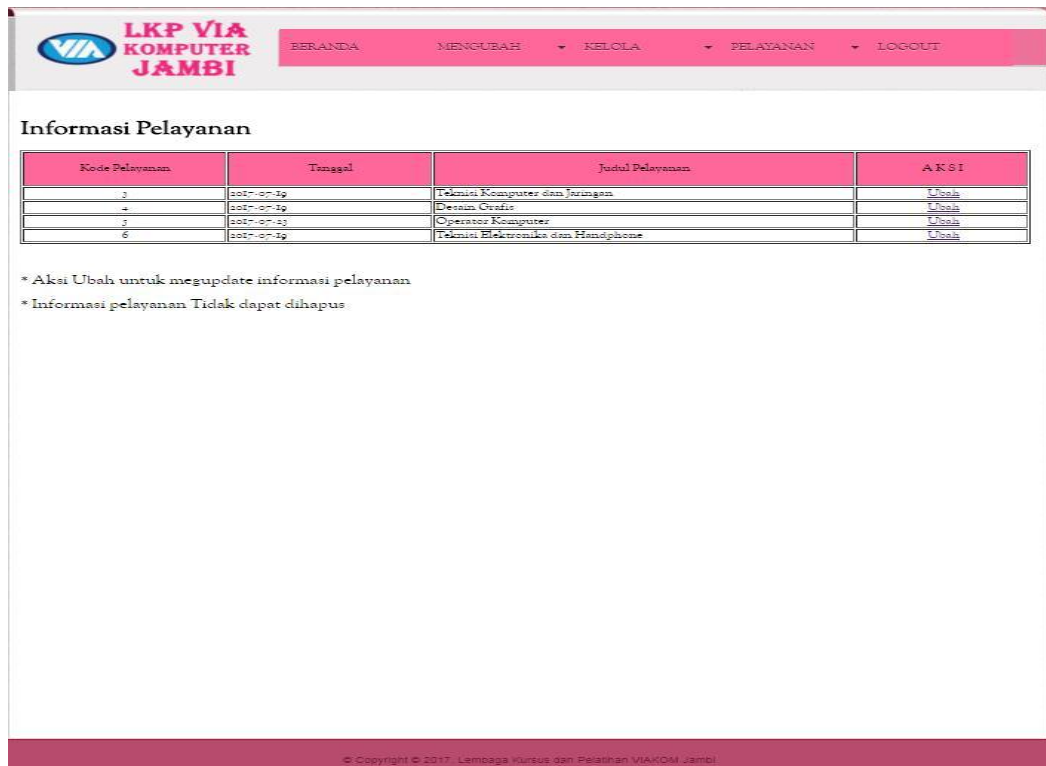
VIA LKP VIA KOMPUTER JAMBI

BERANDA MENGUBAH ▾ KELOLA ▾ PELAYANAN ▾ LOGOUT

Informasi Pelayanan

| Kode Pelayanan | Tanggal | Judul Pelayanan | AKSI |
|---|---|---|---|
| 3 | 2017-07-19 | Teknisi Komputer dan Jaringan | Ubah |
| 4 | 2017-07-19 | Desain Grafis | Ubah |
| 5 | 2017-07-23 | Operator Komputer | Ubah |
| 6 | 2017-07-19 | Teknisi Elektronika dan Handphone | Ubah |

* Aksi Ubah untuk megupdate informasi pelayanan

* Informasi pelayanan Tidak dapat dihapus

© Copyright © 2017. Lembaga Kursus dan Pelatihan VIAKOM Jambi